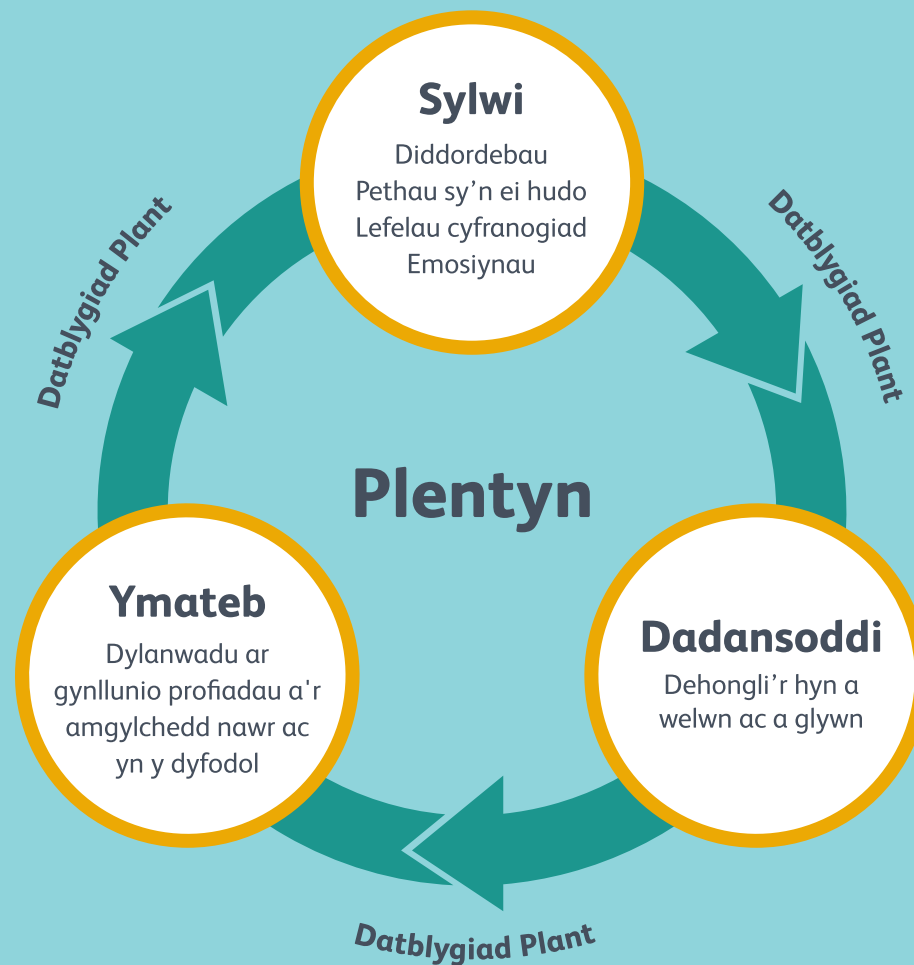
Sylwi

Diddordebau
Pethau sy’n ei hudo
Lefelau cyfranogiad
Emosiynau

Datblygiad Plant

Datblygiad Plant

Plentyn

Ymateb

Dylanwadu ar gynllunio profiadau a'r amgylchedd nawr ac yn y dyfodol

Dadansoddi

Dehongli’r hyn a welwn ac a glywn

Datblygiad Plant